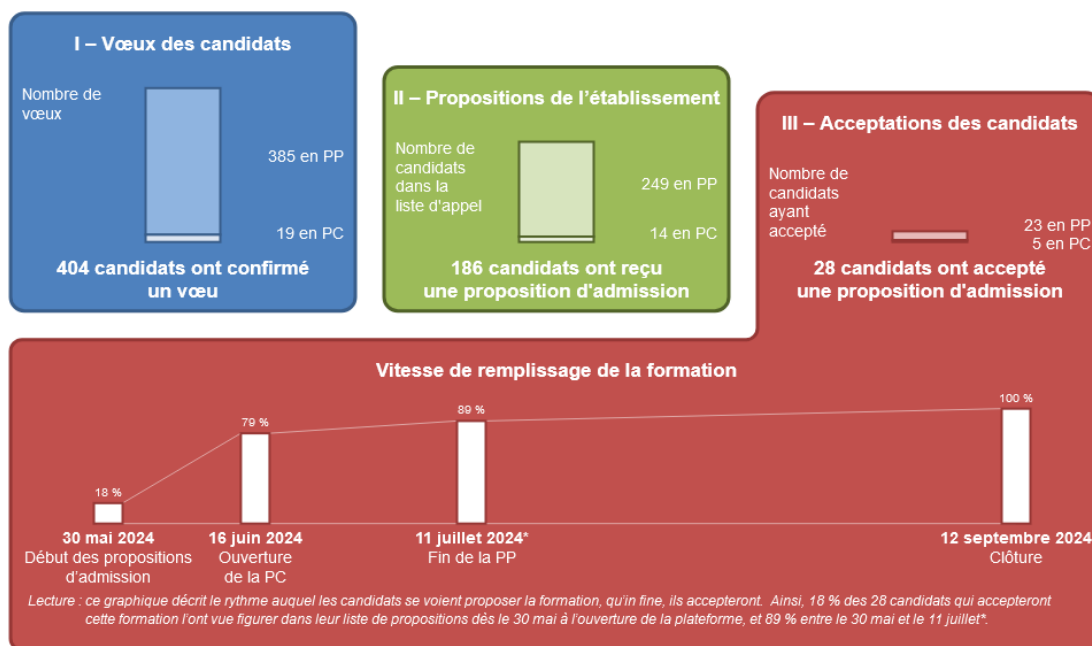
I – Vœux des candidats

Nombre de vœux

385 en PP

19 en PC

404 candidats ont confirmé un vœu

II – Propositions de l'établissement

Nombre de candidats dans la liste d'appel

249 en PP

14 en PC

186 candidats ont reçu une proposition d'admission

III – Acceptations des candidats

Nombre de candidats ayant accepté

23 en PP
5 en PC

28 candidats ont accepté une proposition d'admission

Vitesse de remplissage de la formation

18 %

79 %

89 %

100 %

30 mai 2024
Début des propositions d'admission

16 juin 2024
Ouverture de la PC

11 juillet 2024*
Fin de la PP

12 septembre 2024
Clôture

Lecture : ce graphique décrit le rythme auquel les candidats se voient proposer la formation, qu'in fine, ils accepteront. Ainsi, 18 % des 28 candidats qui accepteront cette formation l'ont vue figurer dans leur liste de propositions dès le 30 mai à l'ouverture de la plateforme, et 89 % entre le 30 mai et le 11 juillet*.